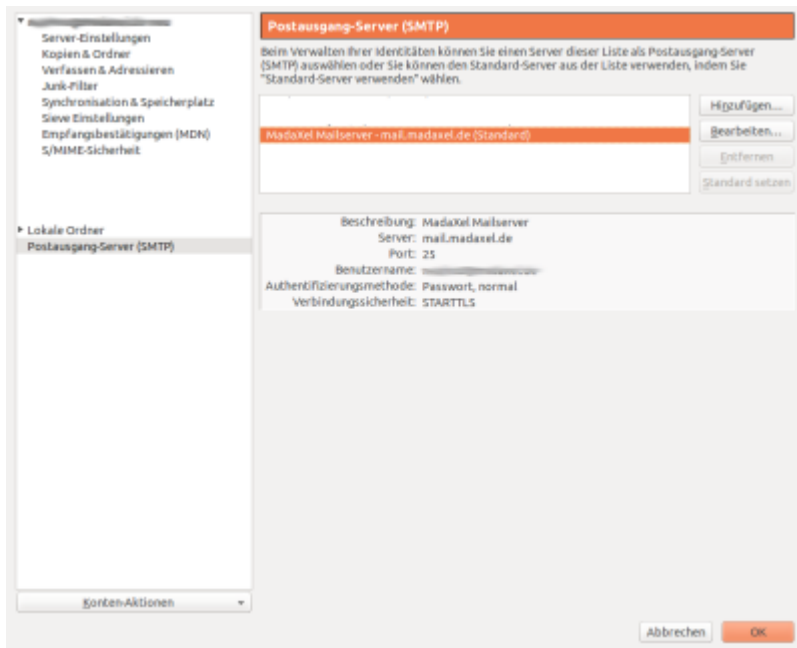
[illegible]
Server-Einstellungen
Kopien & Ordner
Verfassen & Adressieren
Junk-Filter
Synchronisation & Speicherplatz
Sieve Einstellungen
Empfangsbestätigungen (MDN)
S/MIME-Sicherheit

Lokale Ordner
Postausgang-Server (SMTP)

Konten-Aktionen

Postausgang-Server (SMTP)

Beim Verwalten Ihrer Identitäten können Sie einen Server dieser Liste als Postausgang-Server (SMTP) auswählen oder Sie können den Standard-Server aus der Liste verwenden, indem Sie "Standard-Server verwenden" wählen.

MadaXel Mailserver - mail.madaxel.de (Standard)

Hinzufügen...
Bearbeiten...
Entfernen
Standard setzen

Beschreibung: MadaXel Mailserver
Server: mail.madaxel.de
Port: 25
Benutzername: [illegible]
Authentifizierungsmethode: Passwort, normal
Verbindungssicherheit: STARTTLS

Abbrechen
OK